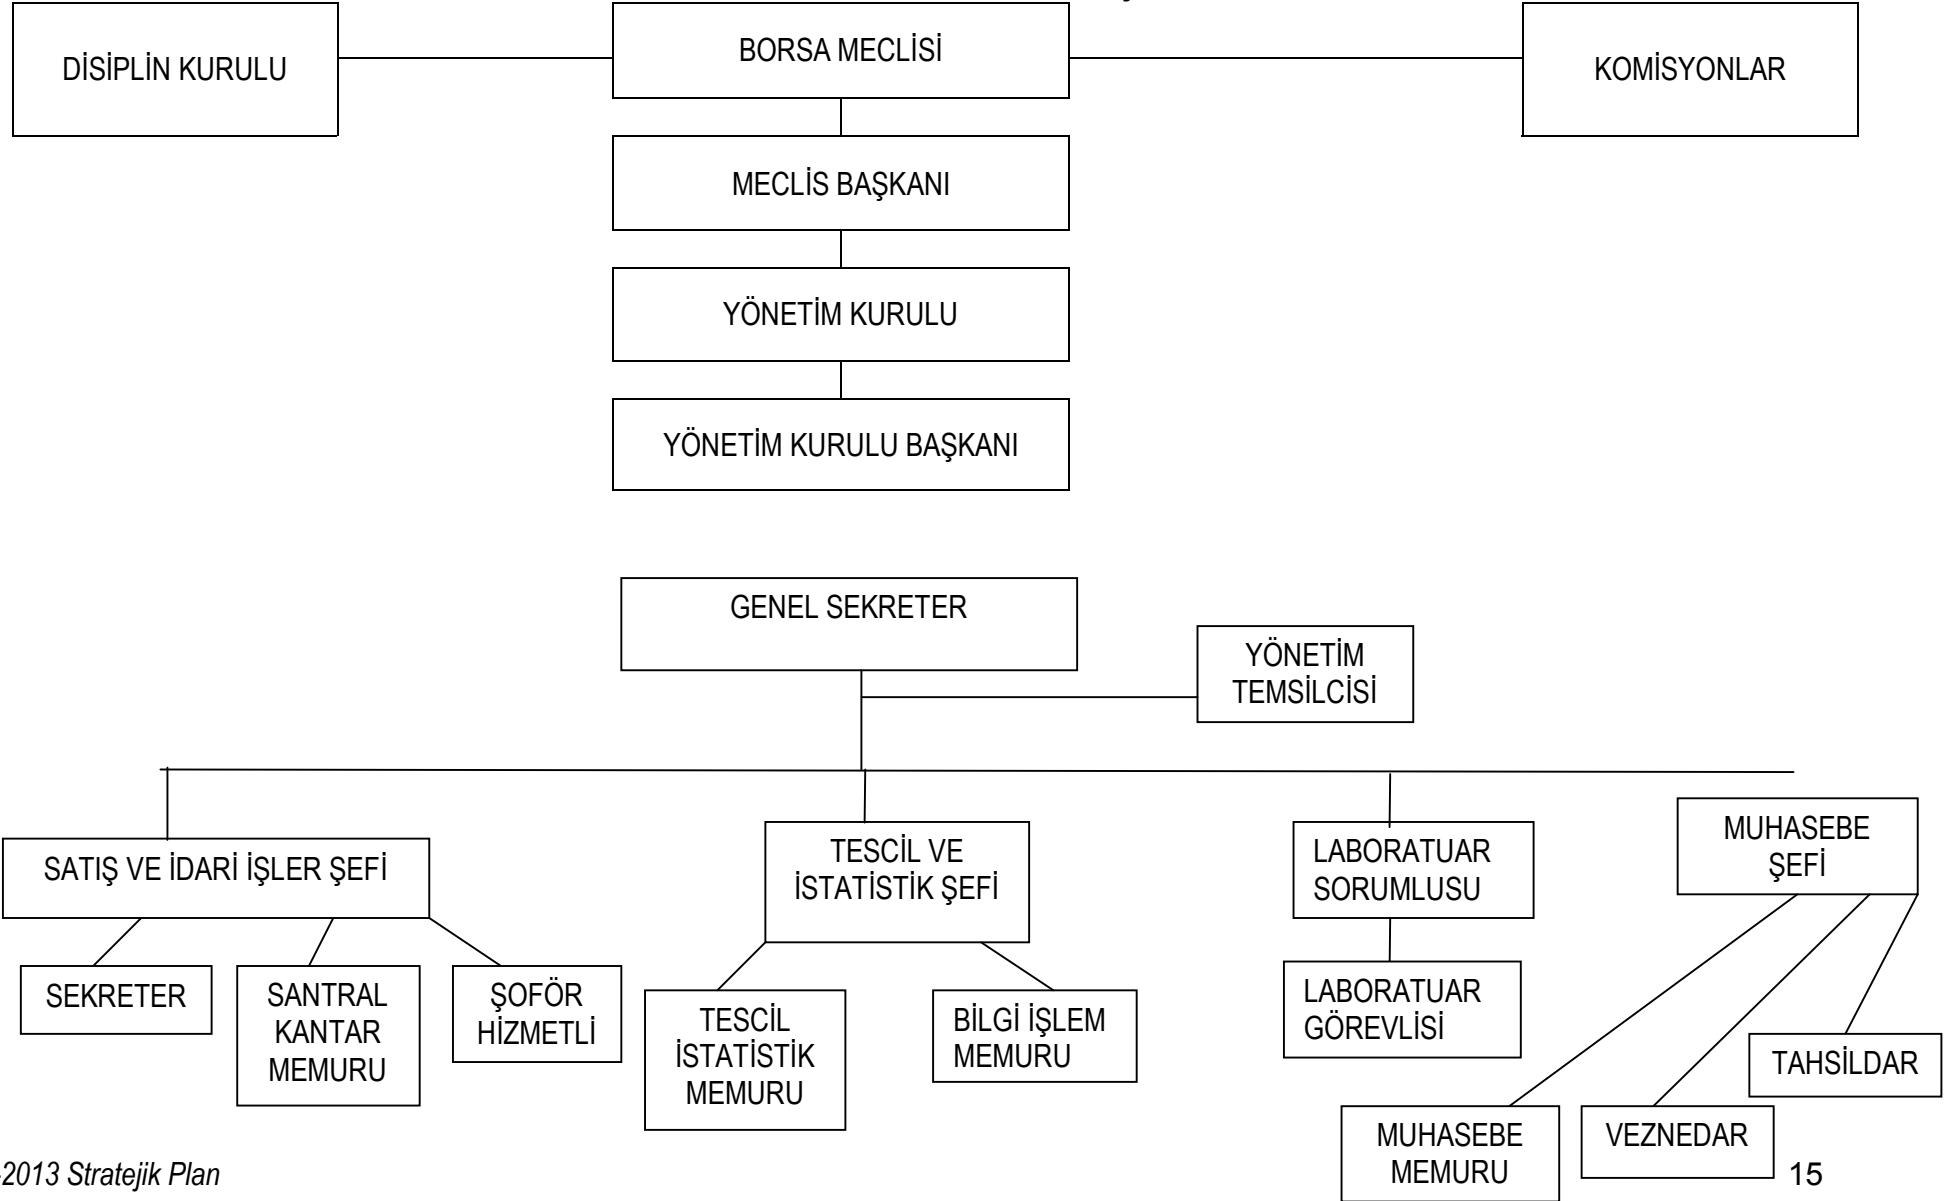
DİSİPLİN KURULU

BORSA MECLİSİ

KOMİSYONLAR

MECLİS BAŞKANI

YÖNETİM KURULU

YÖNETİM KURULU BAŞKANI

GENEL SEKRETER

YÖNETİM TEMSİLCİSİ

SATIŞ VE İDARİ İŞLER ŞEFİ

TESCİL VE İSTATİSTİK ŞEFİ

LABORATUAR SORUMLUSU

MUHASEBE ŞEFİ

SEKRETER

SANTRAL KANTAR MEMURU

ŞOFÖR HİZMETLİ

TESCİL İSTATİSTİK MEMURU

BİLGİ İŞLEM MEMURU

LABORATUAR GÖREVLİSİ

TAHSİLDAR

MUHASEBE MEMURU

VEZNEDAR

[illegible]2013 Stratejik Plan

15